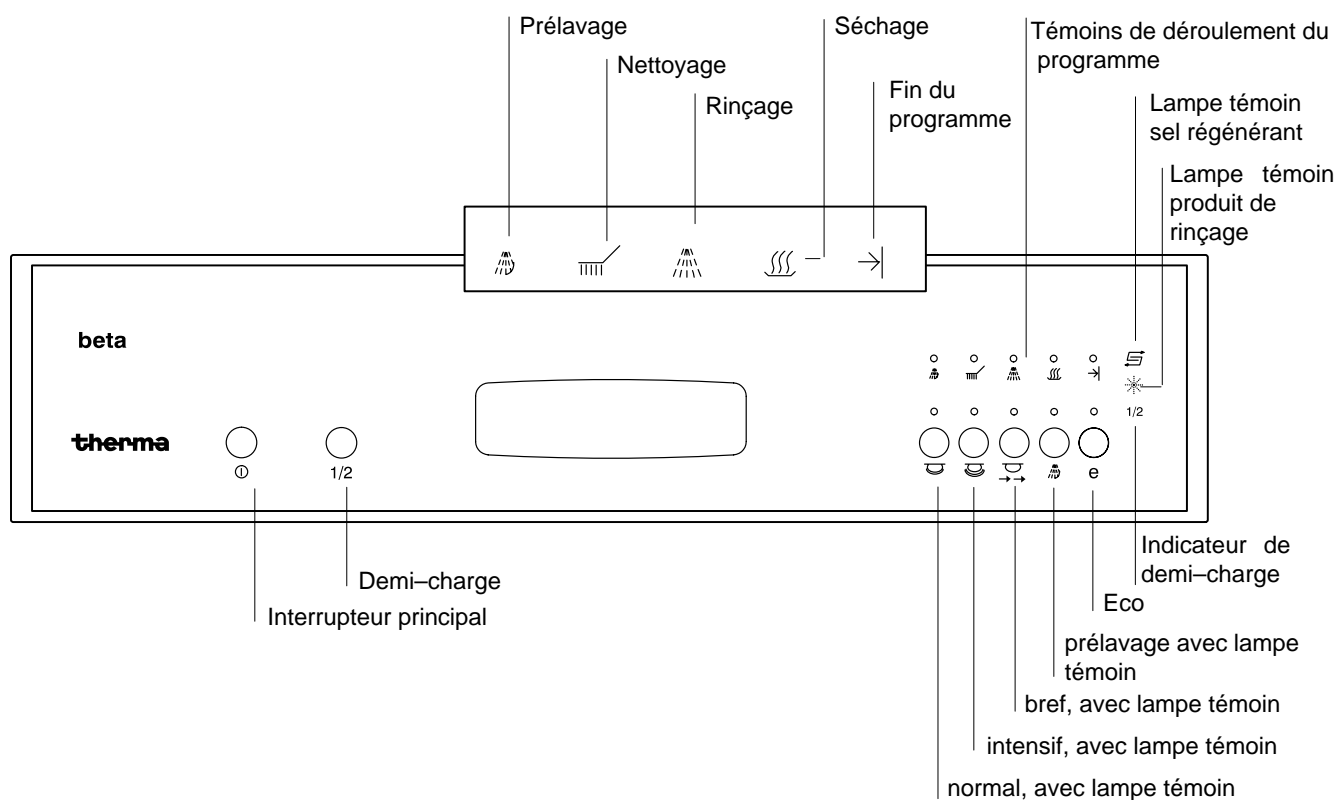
Prélavage

Nettoyage

Rinçage

Séchage

Fin du programme

Témoins de déroulement du programme

Lampe témoin sel régénérant

Lampe témoin produit de rinçage

beta

therma

1/2

1/2

e

Indicateur de demi–charge

Demi–charge

Interrupteur principal

Eco

prélavage avec lampe témoin

bref, avec lampe témoin

intensif, avec lampe témoin

normal, avec lampe témoin